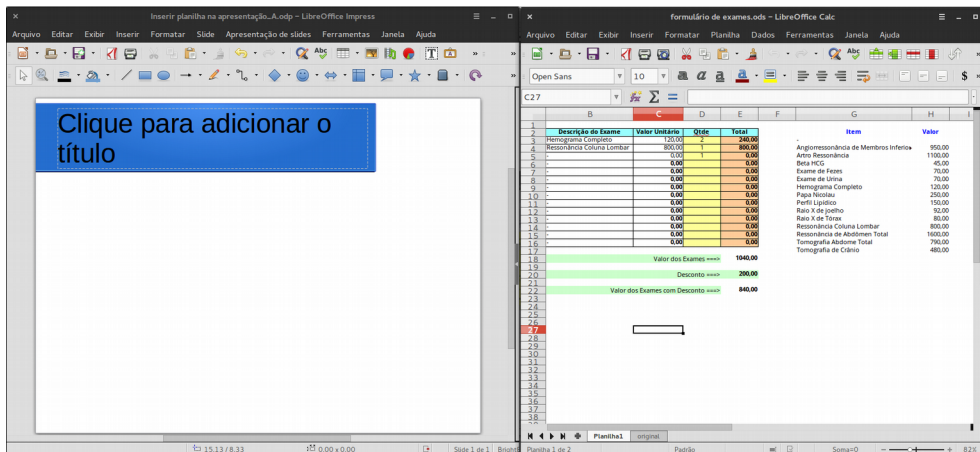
Inserir planilha na apresentação...A.odp - LibreOffice Impress

Arquivo Editar Exibir Inserir Formatar Slide Apresentação de slides Ferramentas Janela Ajuda

Clique para adicionar o título

15,13 / 8,33 0,00 x 0,00 Slide 1 de 1

formulário de exames.ods - LibreOffice Calc

Arquivo Editar Exibir Inserir Formatar Planilha Dados Ferramentas Janela Ajuda

Open Sans 10

C27

| | B | C | D | E | F | G | H |
|---|---|---|---|---|---|---|---|
| 1 | | | | | | | |
| 2 | Descrição do Exame | Valor Unitário | Qtde | Total | | Item | Valor |
| 3 | Hemograma Completo | 120,00 | 2 | 240,00 | | - | |
| 4 | Ressonância Coluna Lombar | 800,00 | 1 | 800,00 | | Angiorressonância de Membros Inferiores | 950,00 |
| 5 | - | 0,00 | 1 | 0,00 | | Artro Ressonância | 1100,00 |
| 6 | - | 0,00 | | 0,00 | | Beta HCG | 45,00 |
| 7 | - | 0,00 | | 0,00 | | Exame de Fezes | 70,00 |
| 8 | - | 0,00 | | 0,00 | | Exame de Urina | 70,00 |
| 9 | - | 0,00 | | 0,00 | | Hemograma Completo | 120,00 |
| 10 | - | 0,00 | | 0,00 | | Papa Nicolau | 250,00 |
| 11 | - | 0,00 | | 0,00 | | Perfil Lipídico | 150,00 |
| 12 | - | 0,00 | | 0,00 | | Raio X de Joelho | 92,00 |
| 13 | - | 0,00 | | 0,00 | | Raio X de Tórax | 80,00 |
| 14 | - | 0,00 | | 0,00 | | Ressonância Coluna Lombar | 800,00 |
| 15 | - | 0,00 | | 0,00 | | Ressonância de Abdômen Total | 1600,00 |
| 16 | - | 0,00 | | 0,00 | | Tomografia Abdome Total | 790,00 |
| 17 | | | | | | Tomografia de Crânio | 480,00 |
| 18 | Valor dos Exames ===> | | | 1040,00 | | | |
| 20 | Desconto ===> | | | 200,00 | | | |
| 22 | Valor dos Exames com Desconto ===> | | | 840,00 | | | |

Planilha1 original

Planilha 1 de 2 Padrão Soma=0 82%